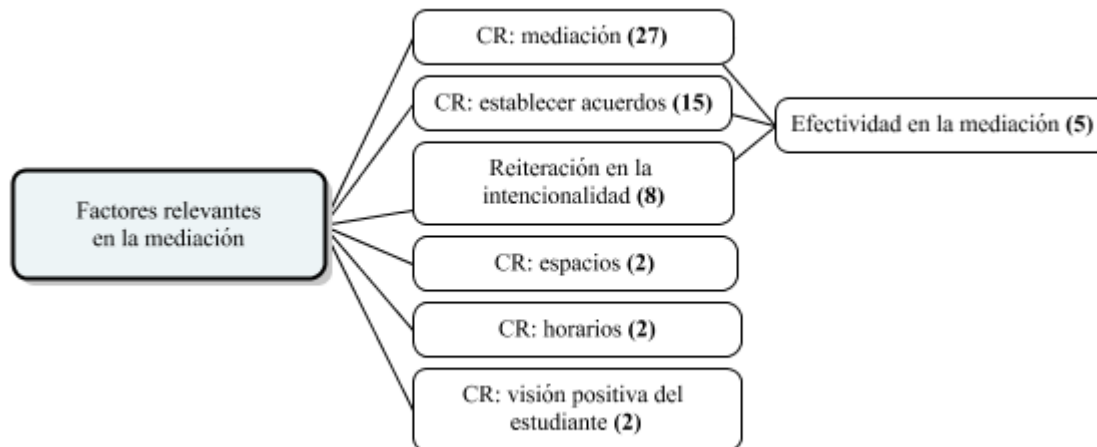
Factores relevantes en la mediación

CR: mediación **(27)**

CR: establecer acuerdos **(15)**

Reiteración en la intencionalidad **(8)**

CR: espacios **(2)**

CR: horarios **(2)**

CR: visión positiva del estudiante **(2)**

Efectividad en la mediación **(5)**